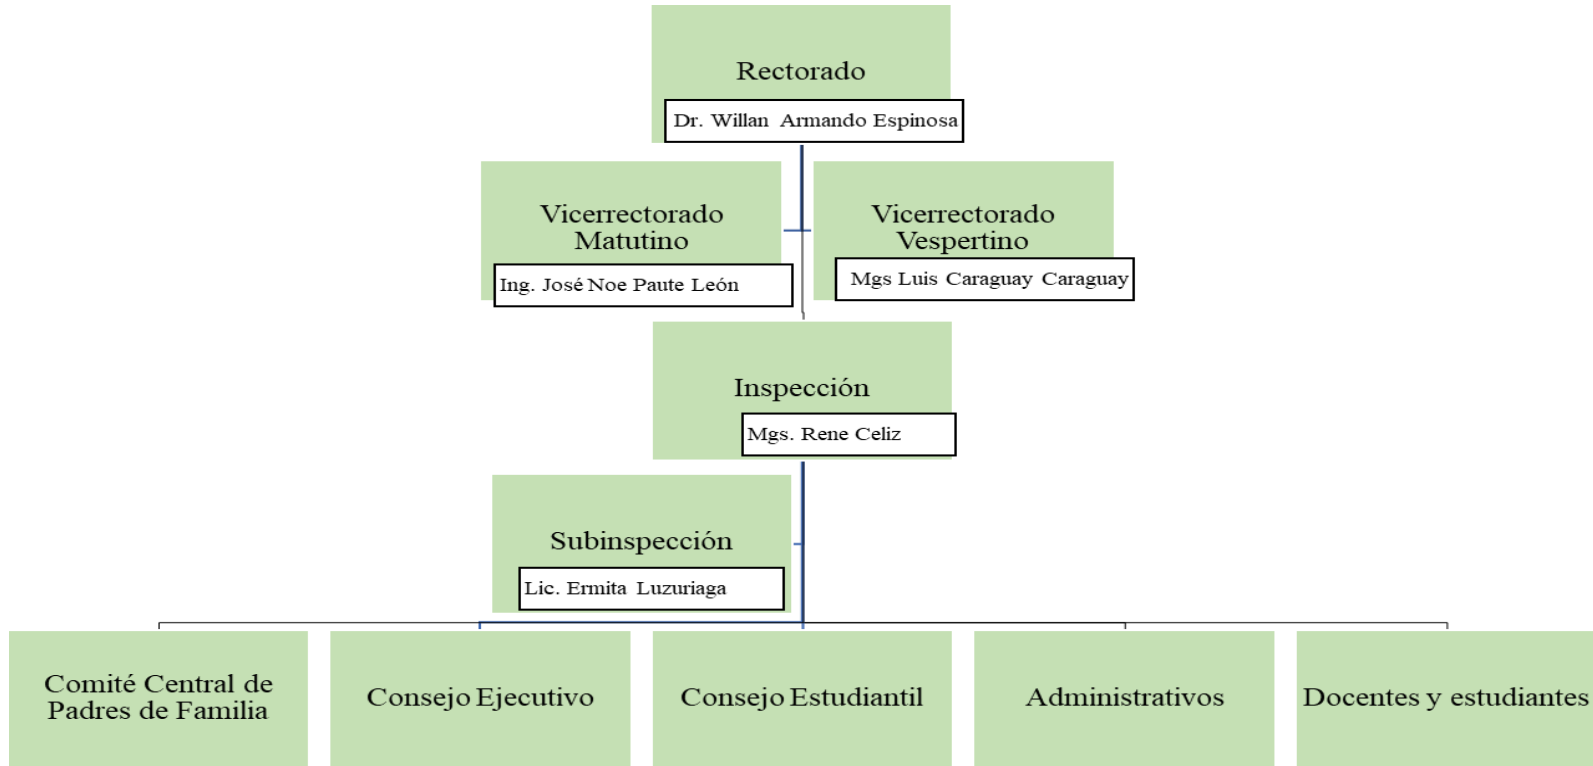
Rectorado
Dr. Willan Armando Espinosa

Vicerrectorado Matutino
Ing. José Noe Paute León

Vicerrectorado Vespertino
Mgs Luis Caraguay Caraguay

Inspección
Mgs. Rene Celiz

Subinspección
Lic. Ermita Luzuriaga

Comité Central de Padres de Familia

Consejo Ejecutivo

Consejo Estudiantil

Administrativos

Docentes y estudiantes